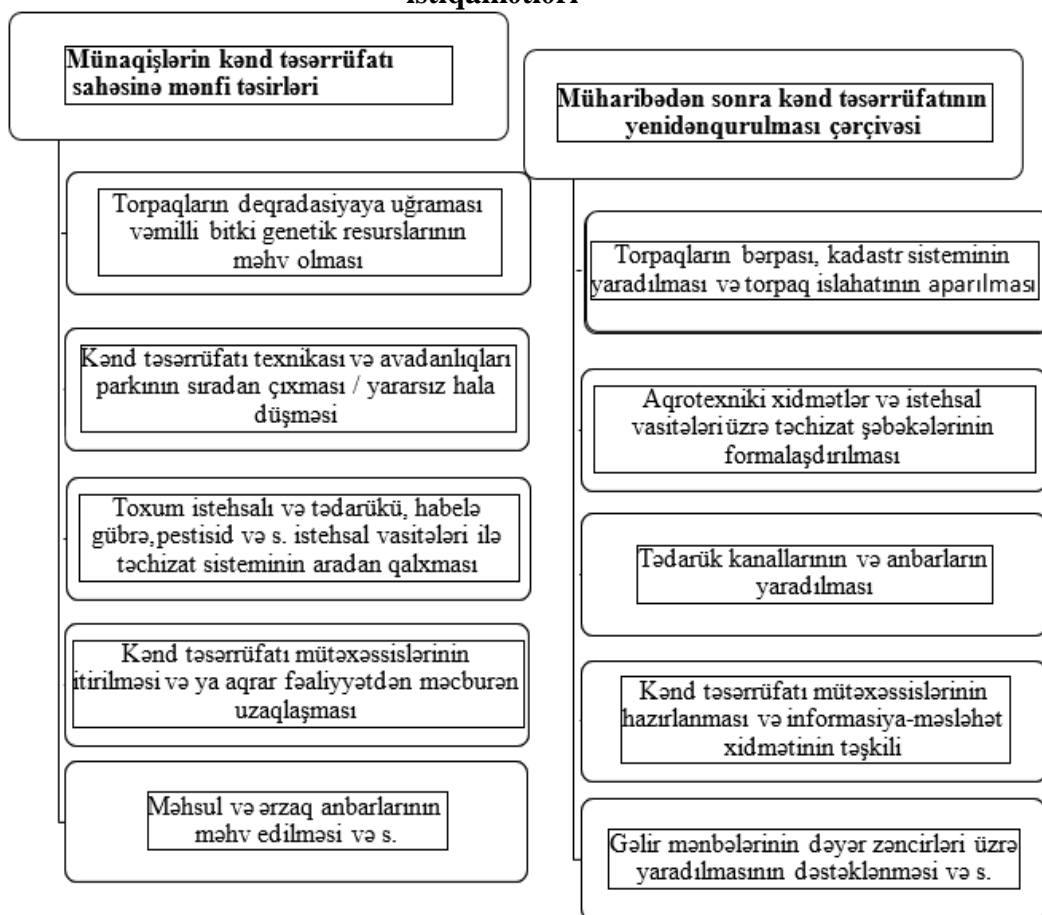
istiqamətləri

Münaqişlərin kənd təsərrüfatı sahəsinə mənfi təsirləri

Torpaqların deqradasiyaya uğraması vəmilli bitki genetik resurslarının məhv olması

Kənd təsərrüfatı texnikası və avadanlıqları parkının sıradan çıxması / yararsız hala düşməsi

Toxum istehsalı və tədarükü, habelə gübrə,pestisid və s. istehsal vasitələri ilə təchizat sisteminin aradan qalxması

Kənd təsərrüfatı mütəxəssislərinin itirilməsi və ya aqrar fəaliyyətdən məcburən uzaqlaşması

Məhsul və ərzaq anbarlarının məhv edilməsi və s.

Müharibədən sonra kənd təsərrüfatının yenidənqurulması çərçivəsi

Torpaqların bərpası, kadastr sisteminin yaradılması və torpaq islahatının aparılması

Aqrotexniki xidmətlər və istehsal vasitələri üzrə təchizat şəbəkələrinin formalaşdırılması

Tədarük kanallarının və anbarların yaradılması

Kənd təsərrüfatı mütəxəssislərinin hazırlanması və informasiya-məsləhət xidmətinin təşkili

Gəlir mənbələrinin dəyər zəncirləri üzrə yaradılmasının dəstəklənməsi və s.